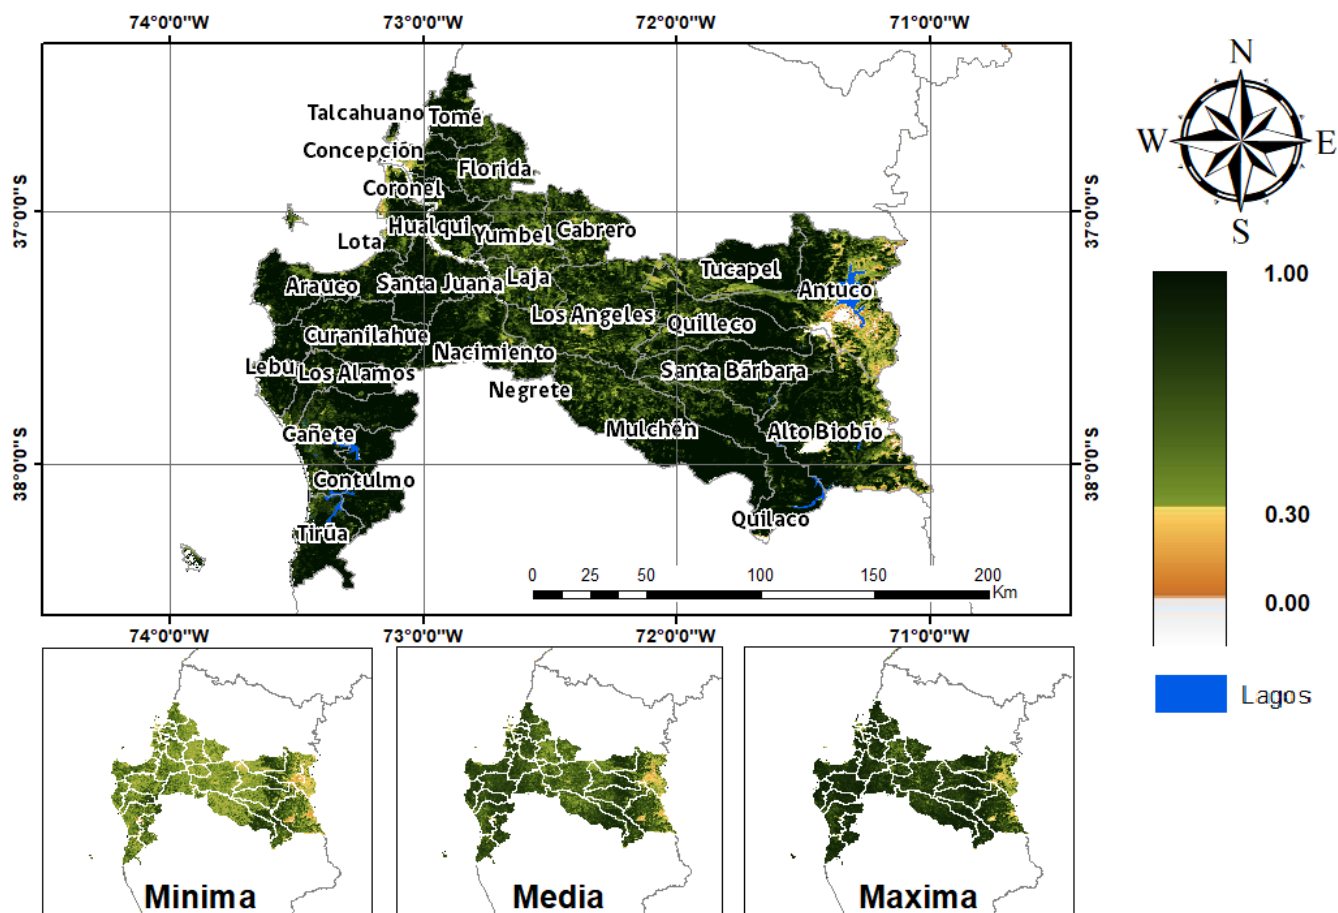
74°0'0"W
73°0'0"W
72°0'0"W
71°0'0"W

37°0'0"S
38°0'0"S
37°0'0"S
38°0'0"S

Talcahuano
Tomé
Concepción
Florida
Coronel
Hualqui
Yumbel
Cabrero
Lota
Arauco
Santa Juana
Laja
Tucapel
Antuco
Los Angeles
Quilleco
Curanilahue
Nacimiento
Lebu
Los Alamos
Santa Bárbara
Negrete
Cañete
Mulchén
Alto Biobío
Contulmo
Quilaco
Tirúa

0 25 50 100 150 200 Km

N
W
E
S

1.00
0.30
0.00

Lagos

74°0'0"W
73°0'0"W
72°0'0"W
71°0'0"W

Minima
Media
Maxima